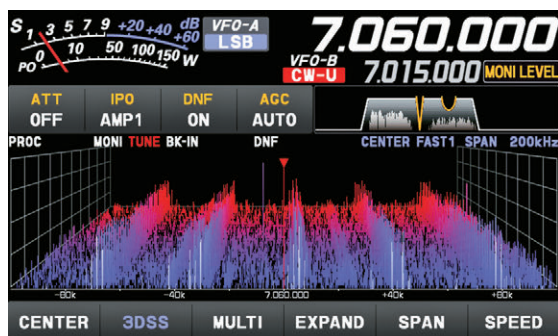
S 1 3 5 7 9 +20 +40 dB +60
PO 0 10 50 100 150 W
VFO-A
LSB
7.060.000
VFO-B
CW-U
7.015.000
MONI LEVEL
ATT
OFF
IPO
AMP1
DNF
ON
AGC
AUTO
PROC
MONI
TUNE
BK-IN
DNF
CENTER
FAST1
SPAN
200kHz
-80k
-40k
7.060.000
+40k
+80k
CENTER
3DSS
MULTI
EXPAND
SPAN
SPEED